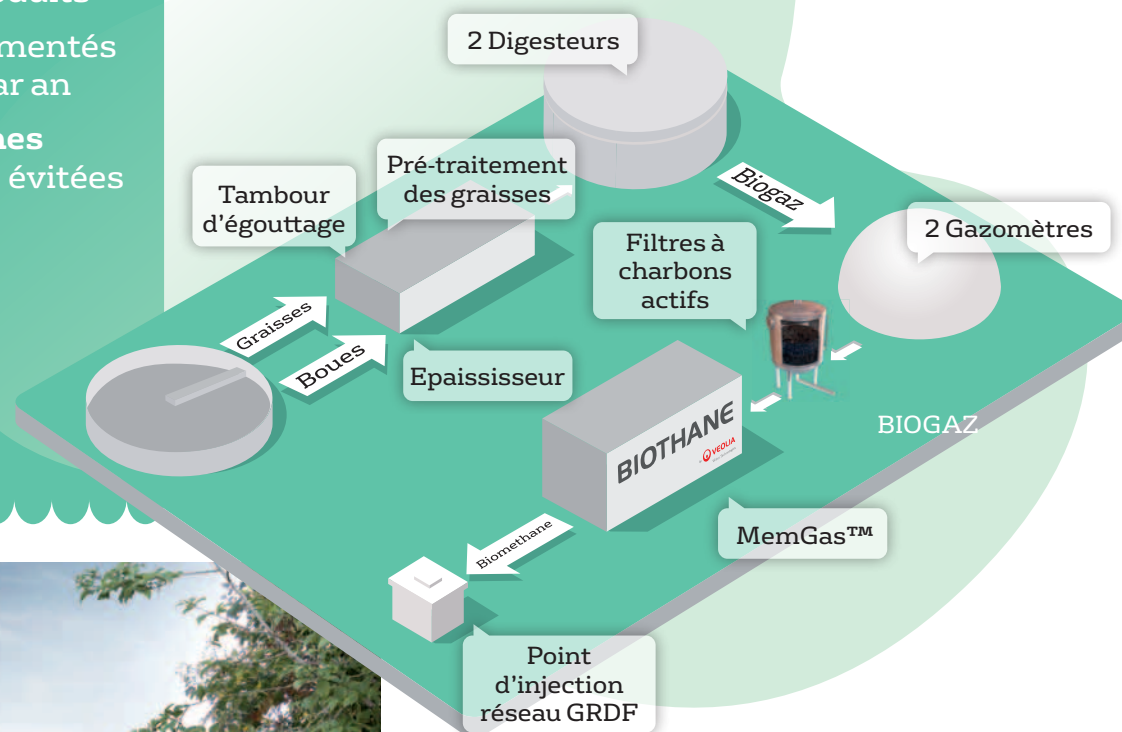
mentés
ar an
nes
évitées

2 Digesteurs

Pré-traitement des graisses

Tambour d'égouttage

Biogaz

2 Gazomètres

Filtres à charbons actifs

Graisses

Boues

Epaississeur

BIOTHANE

VEOLIA

BIOGAZ

MemGas™

Biomethane

Point d'injection réseau GRDF